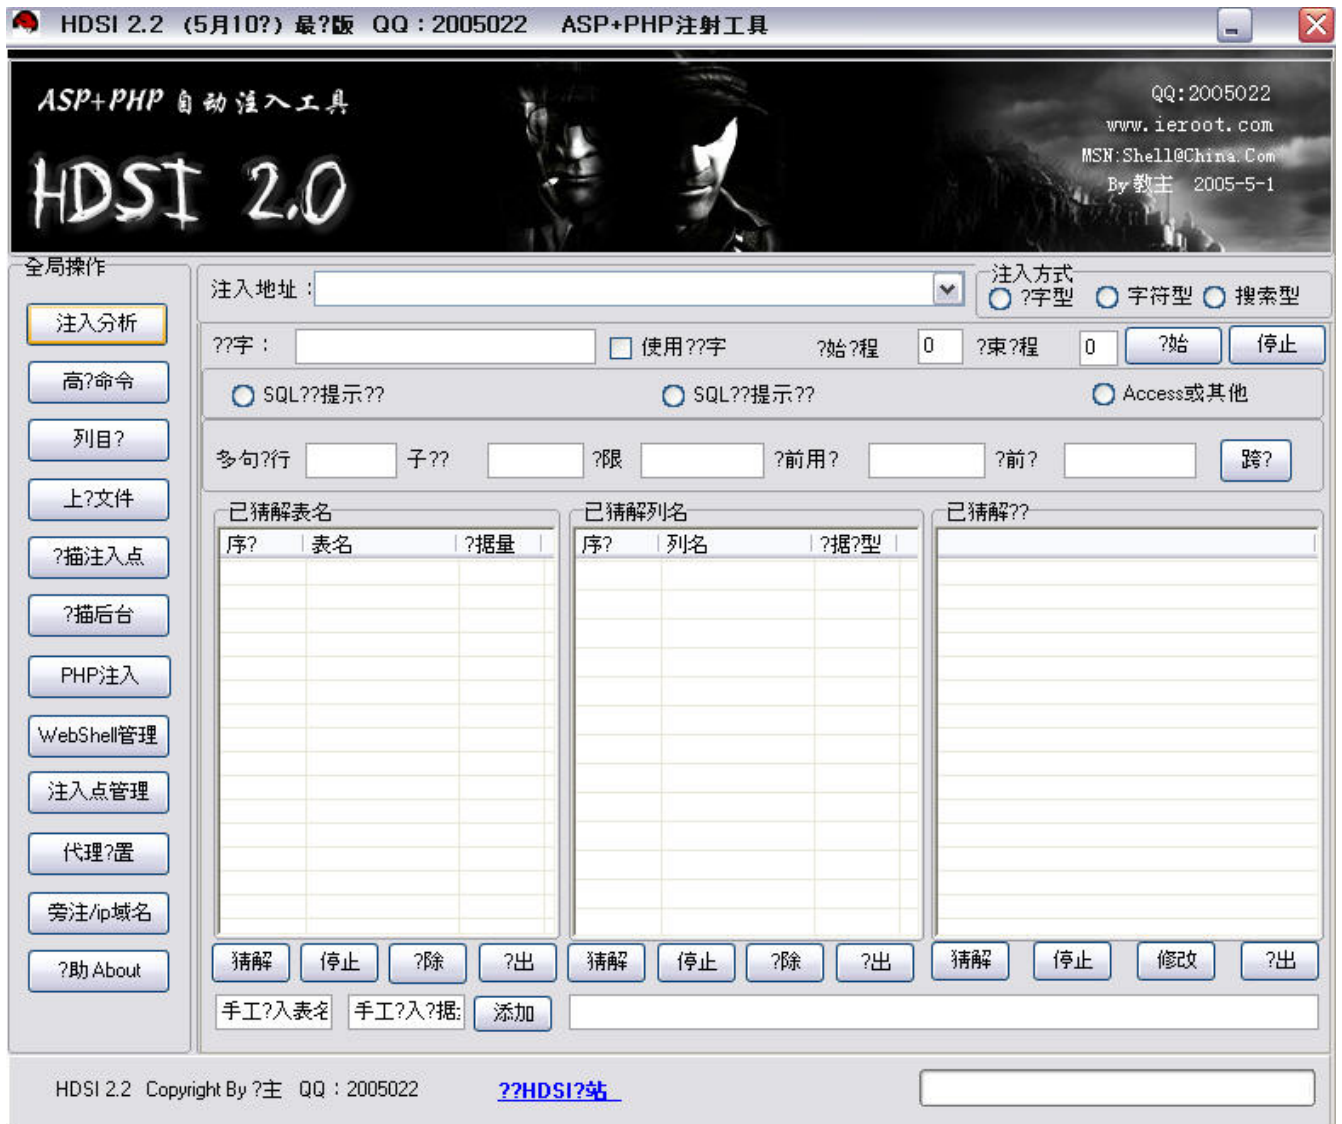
HDSI 2.2 (5月10?) 最?版 QQ：2005022 ASP+PHP注射工具

ASP+PHP 自动注入工具
HDSI 2.0

QQ:2005022
www.ieroot.com
MSN:Shell@China.Com
By 教主 2005-5-1

全局操作
注入分析
高?命令
列目?
上?文件
?描注入点
?描后台
PHP注入
WebShell管理
注入点管理
代理?置
旁注/ip域名
?助 About

注入地址：
注入方式
?字型 字符型 搜索型

??字：
使用??字
?始?程 0
?束?程 0
?始
停止

SQL??提示??
SQL??提示??
Access或其他

多句?行
子??
?限
?前用?
?前?
跨?

已猜解表名
| 序? | 表名 | ?据量 |
|---|---|---|

已猜解列名
| 序? | 列名 | ?据?型 |
|---|---|---|

已猜解??

猜解 停止 ?除 ?出
猜解 停止 ?除 ?出
猜解 停止 修改 ?出

手工?入表名
手工?入?据
添加

HDSI 2.2 Copyright By ?主 QQ：2005022
??HDSI?站